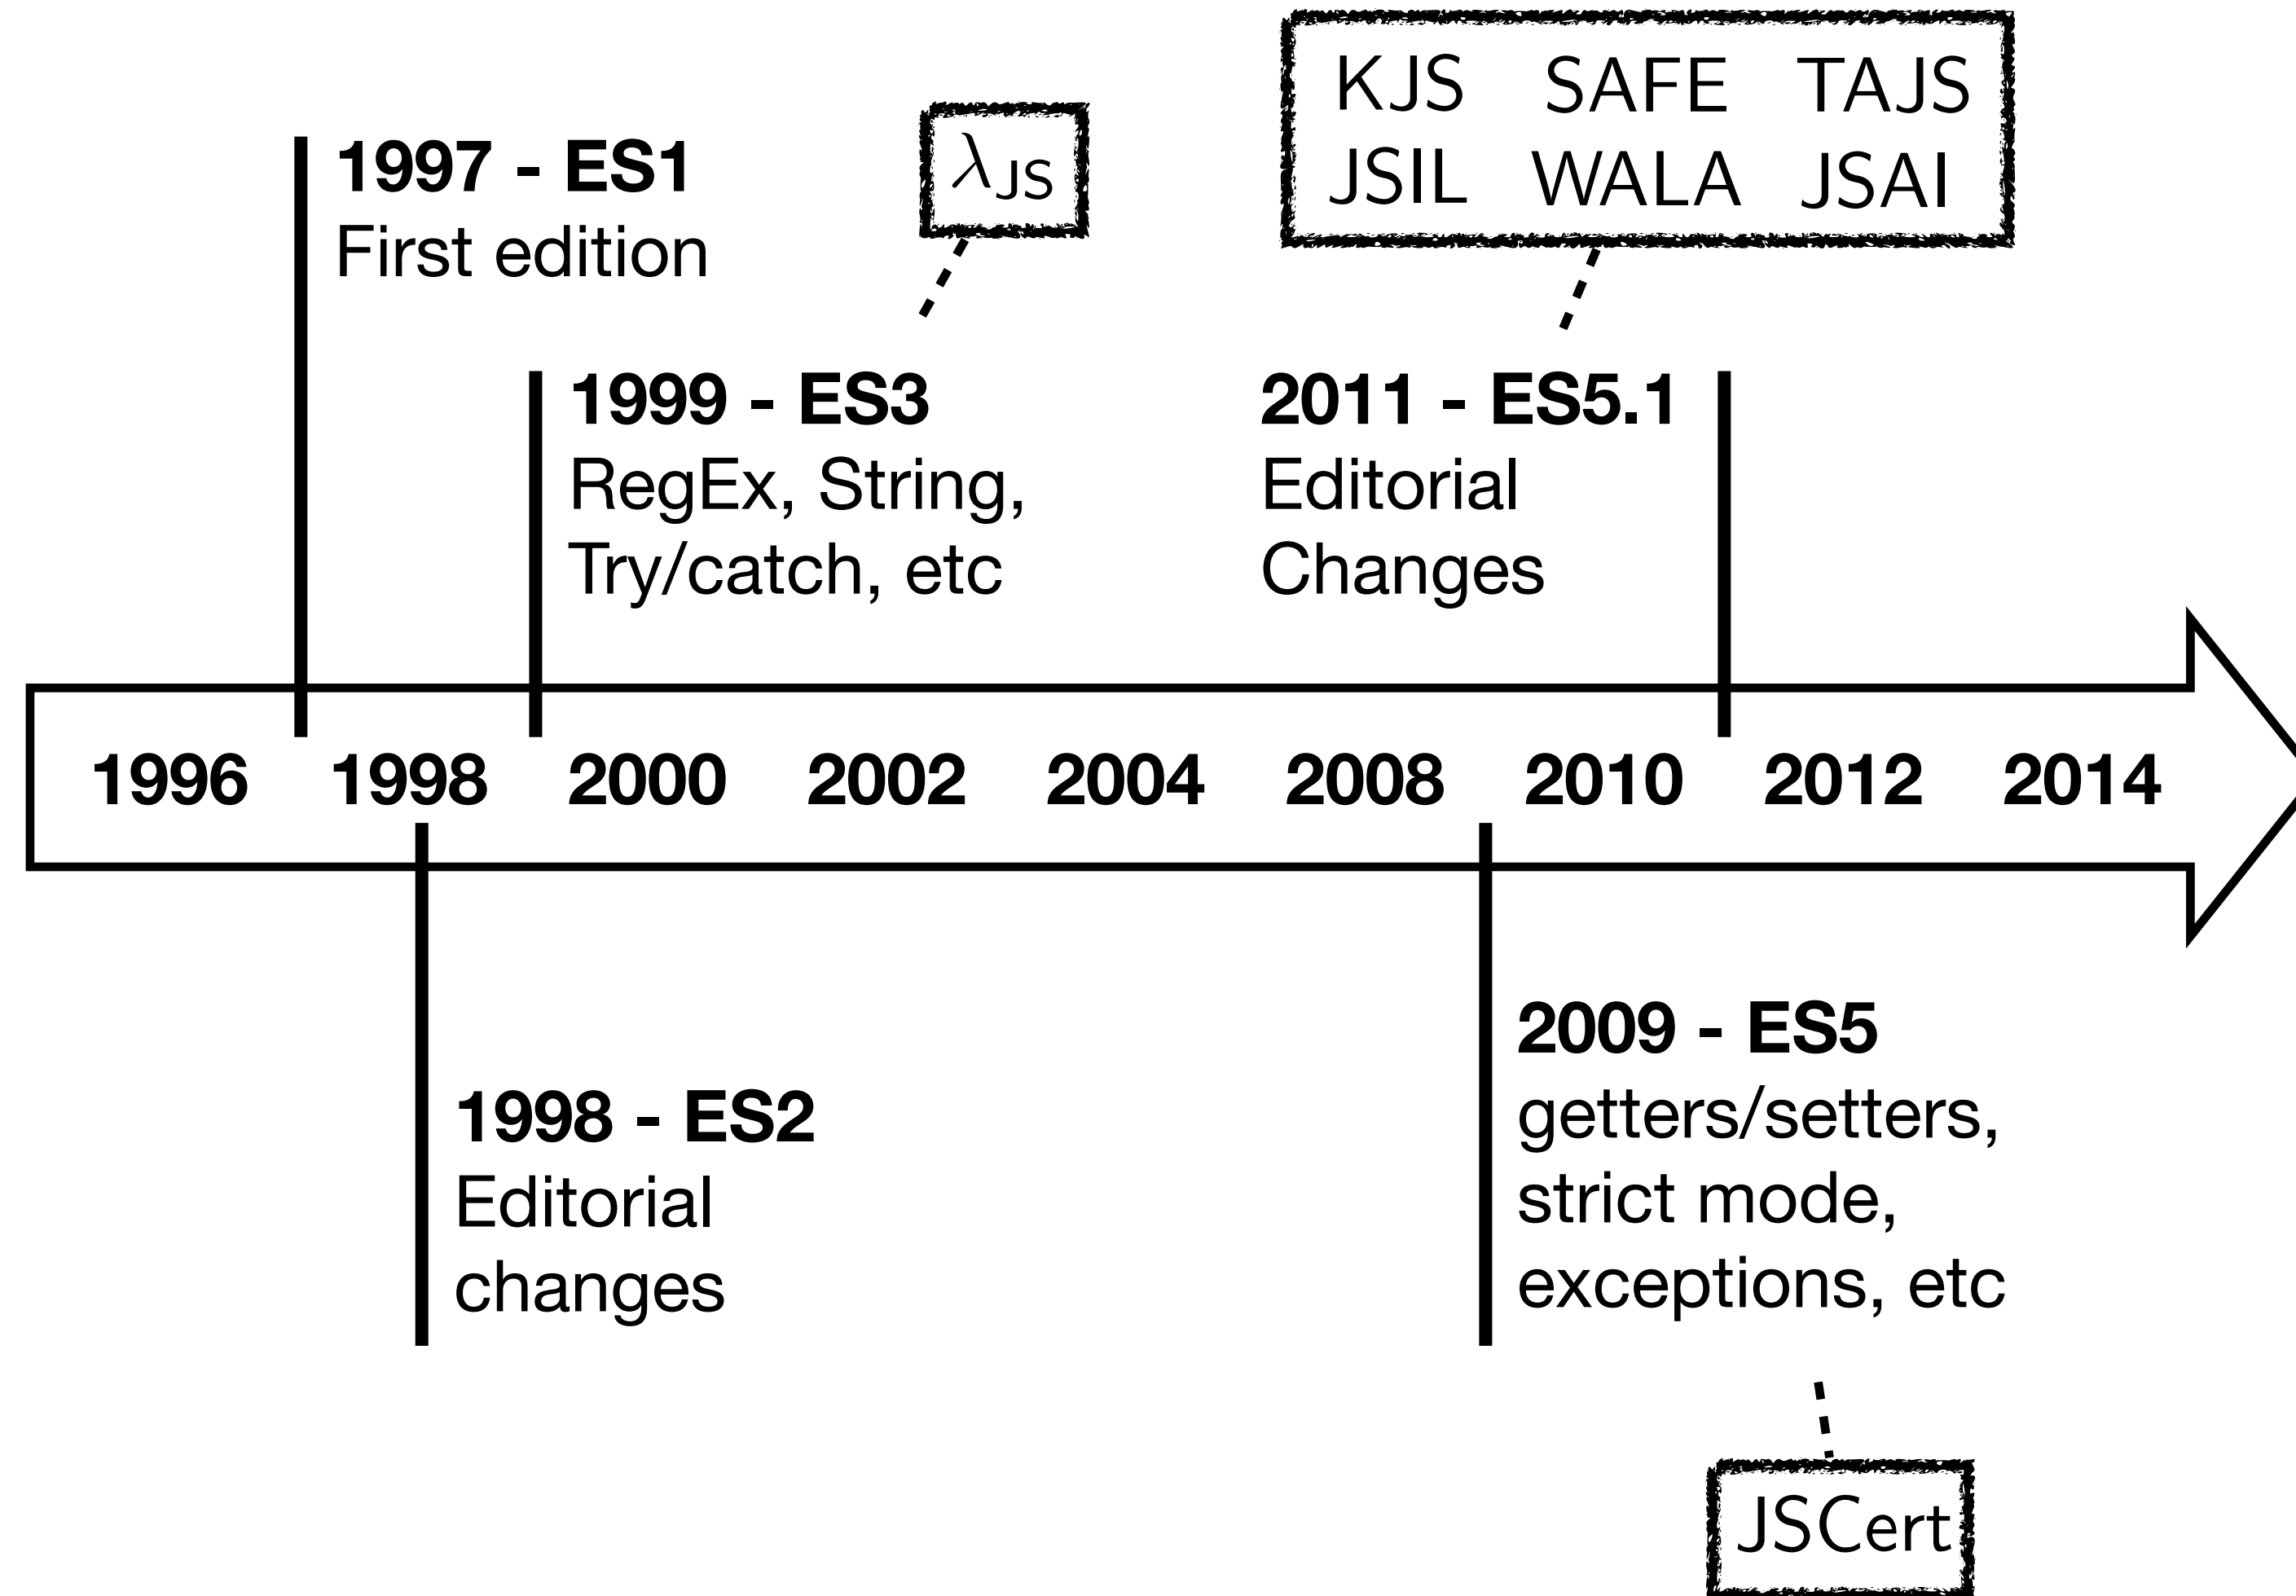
KJS SAFE TAJS
JSIL WALA JSAI

**1997 - ES1**
First edition

$\lambda_{JS}$

**1999 - ES3**
RegEx, String, Try/catch, etc

**2011 - ES5.1**
Editorial Changes

**1996** **1998** **2000** **2002** **2004** **2008** **2010** **2012** **2014**

**1998 - ES2**
Editorial changes

**2009 - ES5**
getters/setters, strict mode, exceptions, etc

JSCert